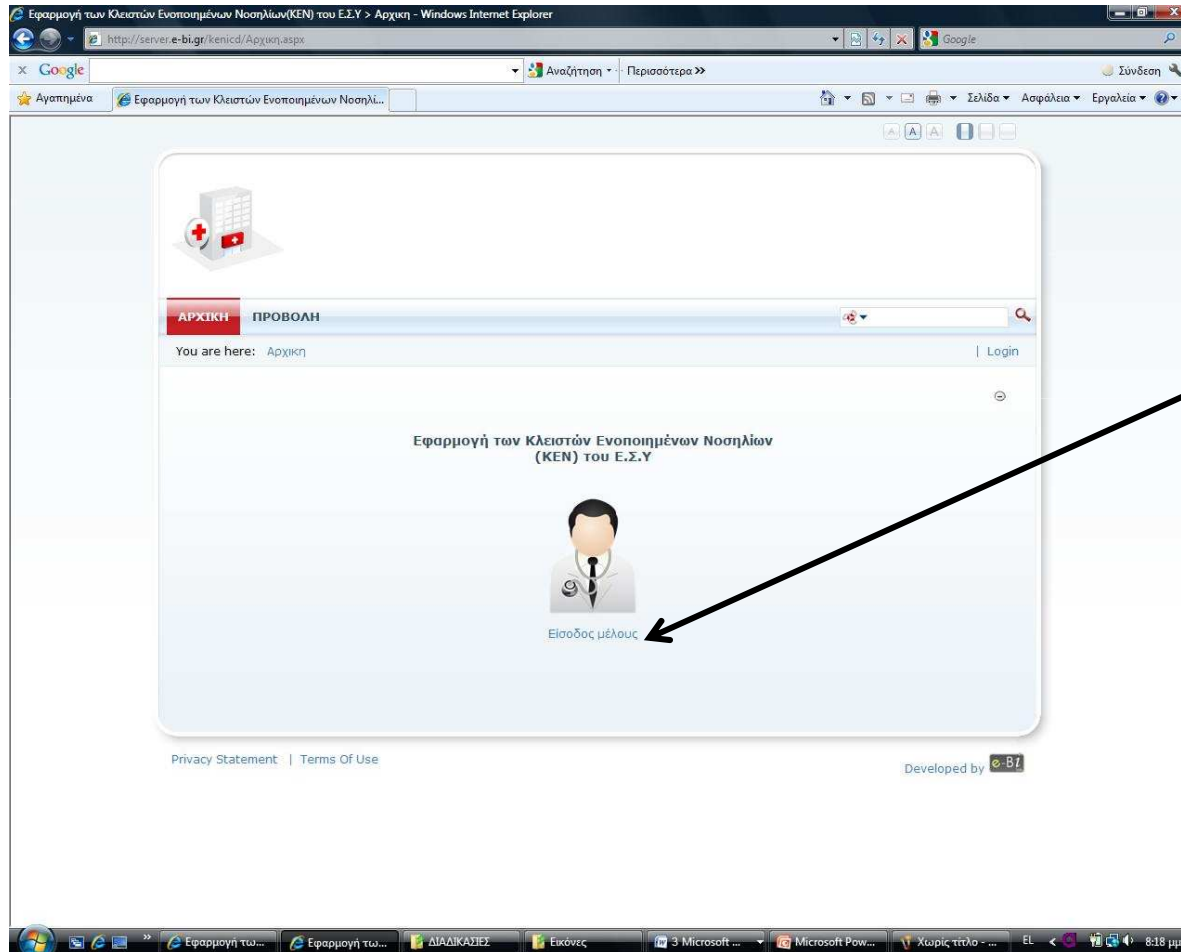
Εφαρμογή των Κλειστών Ενοποιημένων Νοσηλίων(ΚΕΝ) του Ε.Σ.Υ > Αρχικη - Windows Internet Explorer

http://server.e-bi.gr/kenicd/Αρχικη.aspx

Google

x Google

Αναζήτηση • Περισσότερα »

Σύνδεση

Αγαπημένα

Εφαρμογή των Κλειστών Ενοποιημένων Νοσηλί...

Σελίδα • Ασφάλεια • Εργαλεία •

A A A

ΑΡΧΙΚΗ ΠΡΟΒΟΛΗ

You are here: Αρχικη

| Login

Εφαρμογή των Κλειστών Ενοποιημένων Νοσηλίων (ΚΕΝ) του Ε.Σ.Υ

Εισοδος μέλους

Privacy Statement | Terms Of Use

Developed by e-BI

Εφαρμογή τω... Εφαρμογή τω... ΔΙΑΔΙΚΑΣΙΕΣ Εικόνες 3 Microsoft ... Microsoft Pow... Χωρίς τίτλο - ... EL 8:18 μμ